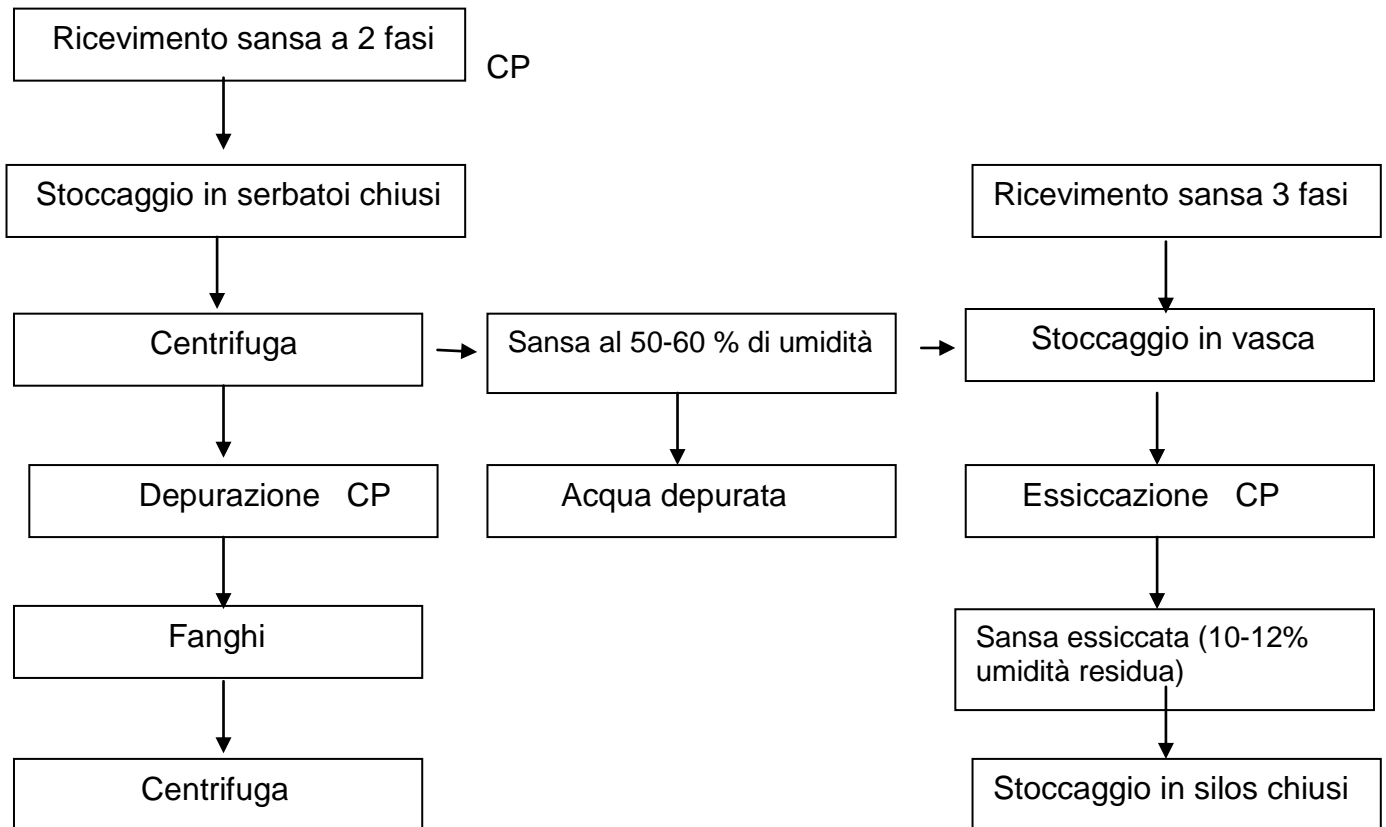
Ricevimento sansa a 2 fasi

CP

Stoccaggio in serbatoi chiusi

Centrifuga

Depurazione CP

Fanghi

Centrifuga

Sansa al 50-60 % di umidità

Acqua depurata

Ricevimento sansa 3 fasi

Stoccaggio in vasca

Essiccazione CP

Sansa essiccata (10-12% umidità residua)

Stoccaggio in silos chiusi